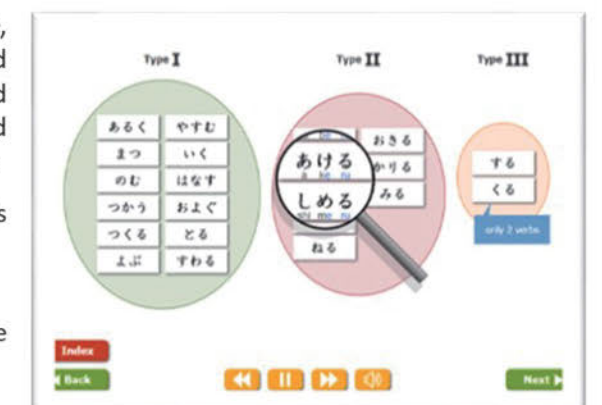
,
d
d
d

s

e

Type I

Type II

Type III

あるく やすむ
まつ いく
のむ はなす
つかう およぐ
つくる とる
よぶ すわる

あける
a ke ru
しめる
shi me ru
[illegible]
ねる

おきる
かりる
みる

する
くる

only 2 verbs

Index

Back

Next